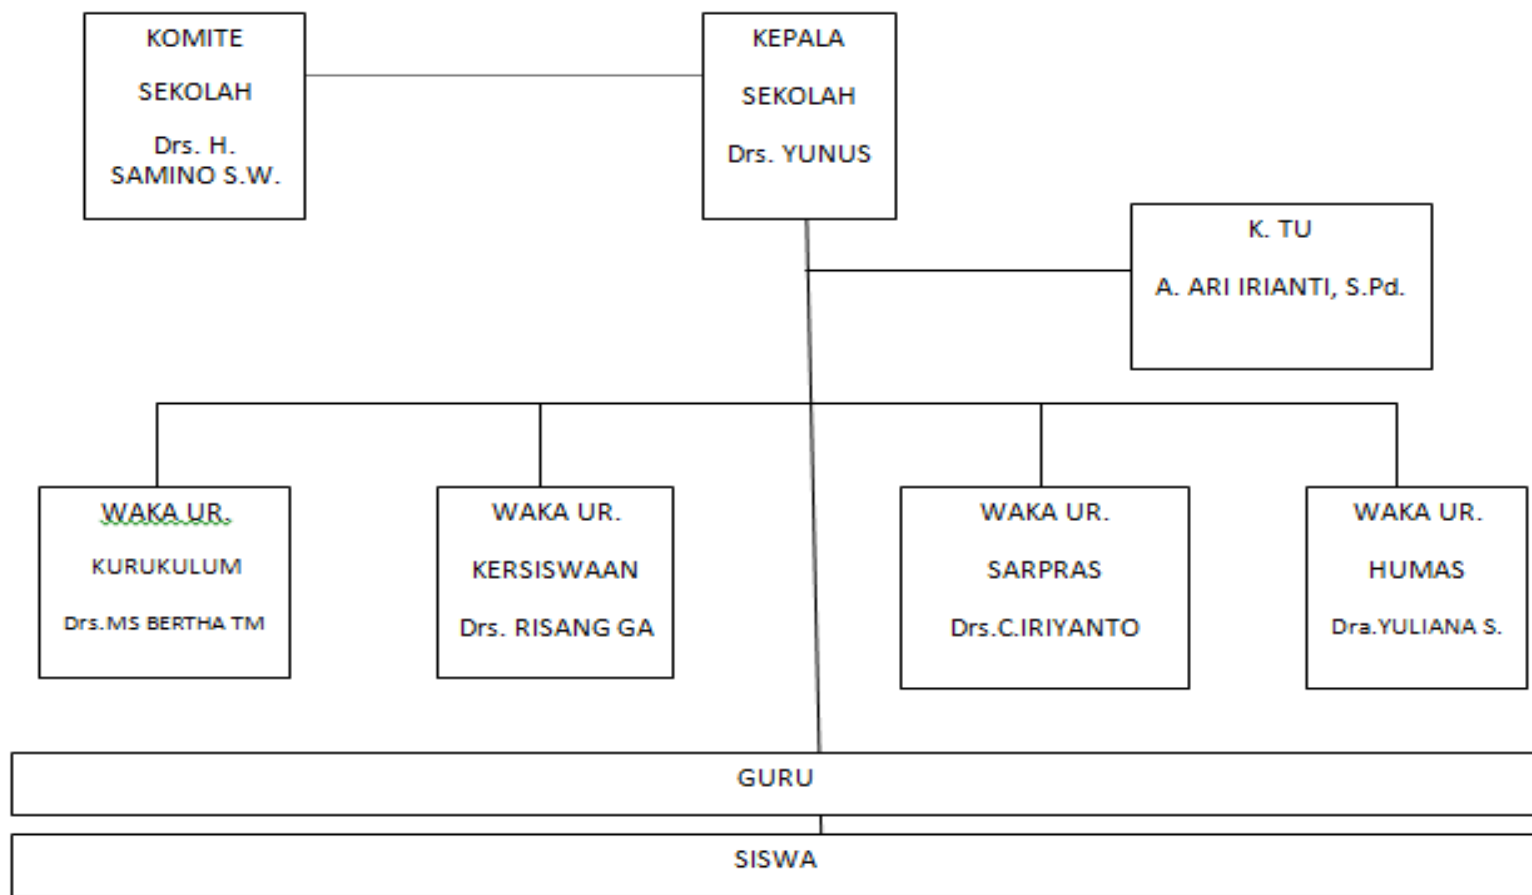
KOMITE

SEKOLAH

Drs. H. SAMINO S.W.

KEPALA

SEKOLAH

Drs. YUNUS

K. TU

A. ARI IRIANTI, S.Pd.

WAKA UR.

KURUKULUM

Drs.MS BERTHA TM

WAKA UR.

KERSISWAAN

Drs. RISANG GA

WAKA UR.

SARPRAS

Drs.C.IRIYANTO

WAKA UR.

HUMAS

Dra.YULIANA S.

GURU

SISWA